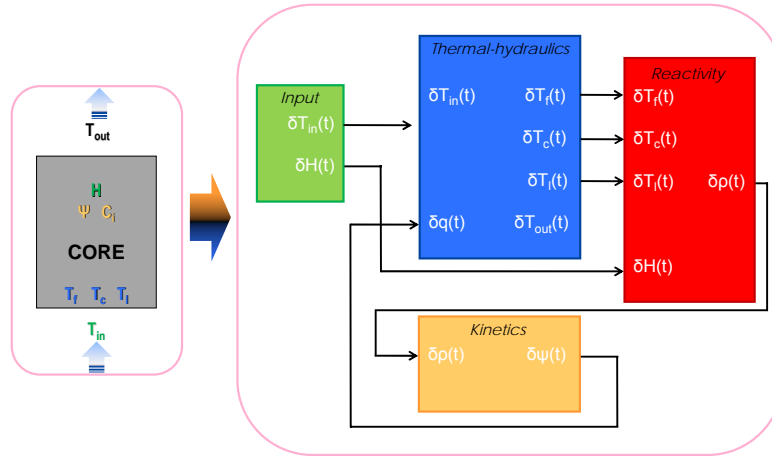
$T_{out}$

H
Ψ $C_i$

CORE

$T_f$ $T_c$ $T_l$

$T_{in}$

Input
$\delta T_{in}(t)$
δH(t)

Thermal-hydraulics
$\delta T_{in}(t)$
$\delta T_f(t)$
$\delta T_c(t)$
$\delta T_l(t)$
δq(t)
$\delta T_{out}(t)$

Reactivity
$\delta T_f(t)$
$\delta T_c(t)$
$\delta T_l(t)$
δρ(t)
δH(t)

Kinetics
δρ(t)
δψ(t)